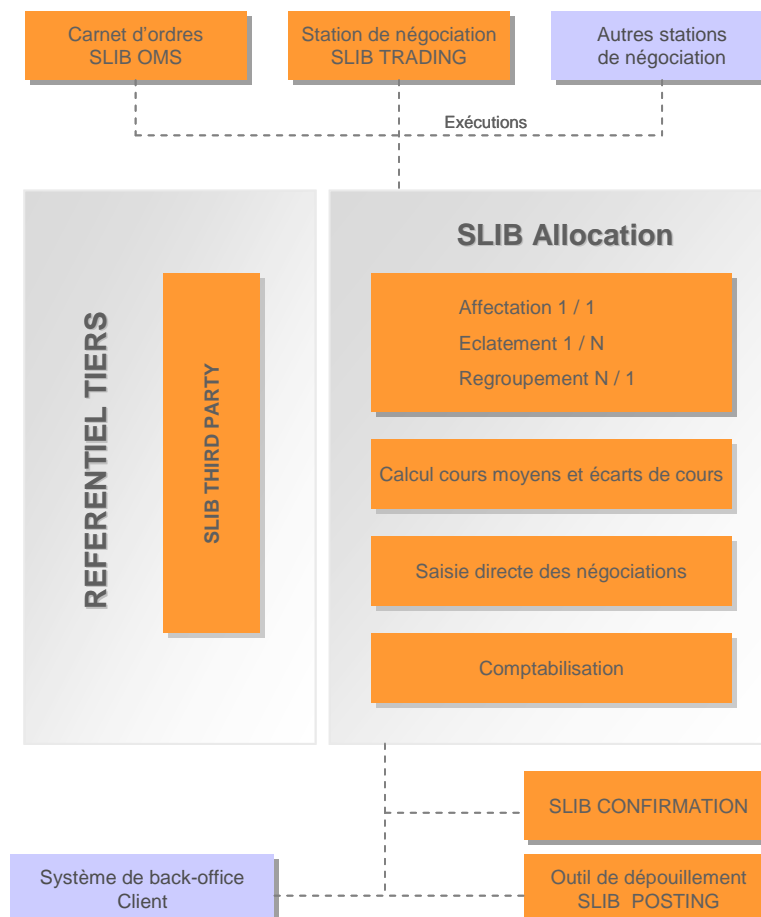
Carnet d'ordres
SLIB OMS

Station de négociation
SLIB TRADING

Autres stations
de négociation

Exécutions

REFERENTIEL TIERS

SLIB THIRD PARTY

SLIB Allocation

Affectation 1 / 1
Eclatement 1 / N
Regroupement N / 1

Calcul cours moyens et écarts de cours

Saisie directe des négociations

Comptabilisation

SLIB CONFIRMATION

Système de back-office
Client

Outil de dépouillement
SLIB POSTING